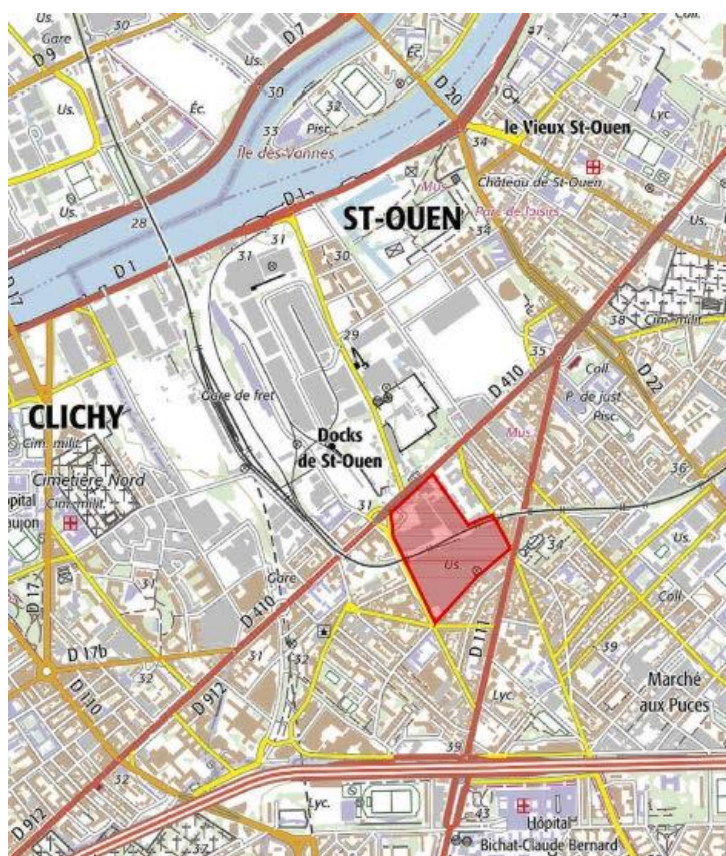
Us.
30
Gare
D 9
D 7
Us.
Éc.
30
32
Pisc.
33
Île des Vannes
D 20
le Vieux St-Ouen
34
Lyc.
Château de St-Ouen
Mus.
Parc de loisirs
Us.
Us.
28
D 1
31
ST-OUEN
34
D 1
31
30
D 17
29
38
Cim.milit.
35
Coll.
CLICHY
Gare de fret
D 410
P. de just.
Pisc.
D 22
Cim.milit.
Docks de St-Ouen
Mus.
Cimetière Nord
Cim.milit.
36
ôpital
Beaujon
31
34
Us.
Us.
Coll.
D 17
31
Gare
D 410
D 17b
31
32
D 111
39
32
D 912
Lyc.
Marché aux Puces
D 110
39
D 912
32
Lyc.
43
Hôpital
Bichat-Claude Bernard
37